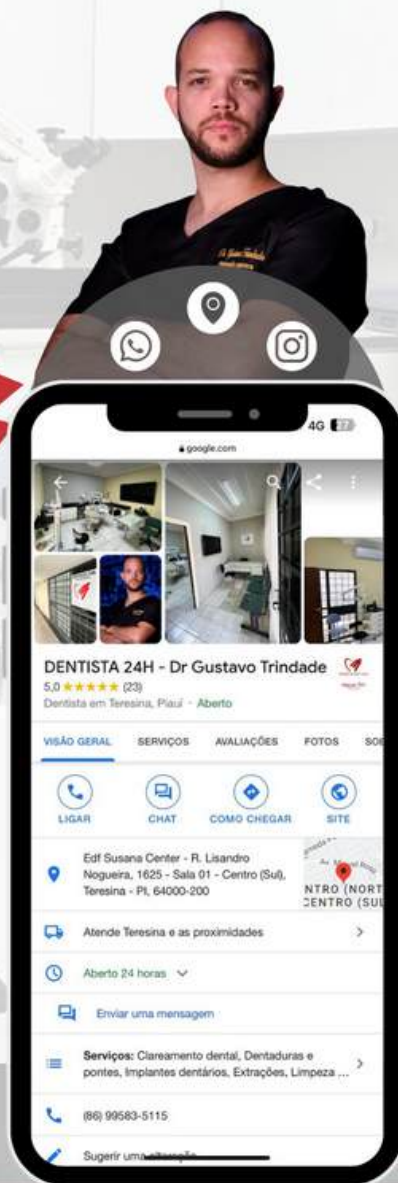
4G

google.com

DENTISTA 24H - Dr Gustavo Trindade

5,0 ★★★★★ (23)

Dentista em Teresina, Piauí · Aberto

VISÃO GERAL SERVIÇOS AVALIAÇÕES FOTOS SO

LIGAR CHAT COMO CHEGAR SITE

Edf Susana Center - R. Lisandro Nogueira, 1625 - Sala 01 - Centro (Sul), Teresina - PI, 64000-200

NTRO (NORT
CENTRO (SUL

Atende Teresina e as proximidades

Aberto 24 horas

Enviar uma mensagem

Serviços: Clareamento dental, Dentaduras e pontes, Implantes dentários, Extrações, Limpeza ...

(86) 99583-5115

Sugerir uma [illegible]